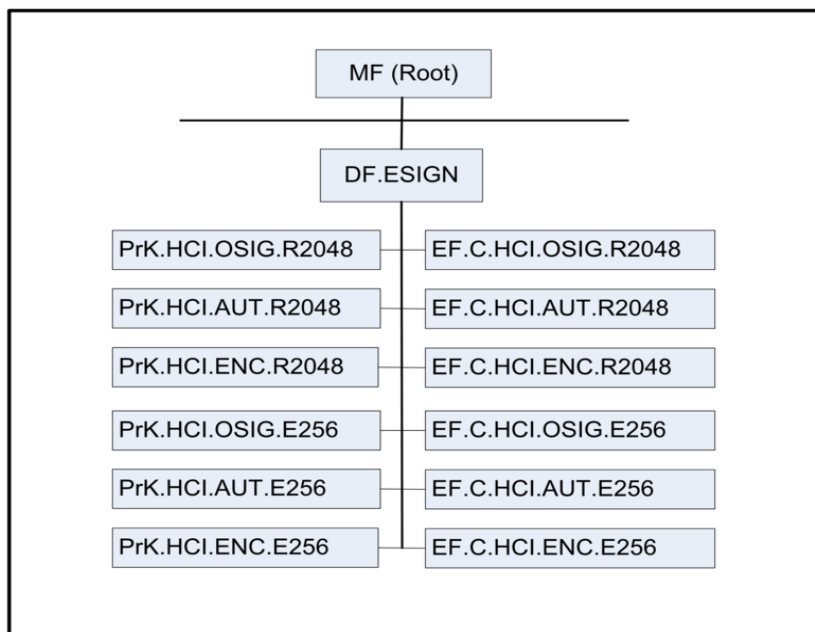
MF (Root)

DF.ESIGN

PrK.HCI.OSIG.R2048
EF.C.HCI.OSIG.R2048

PrK.HCI.AUT.R2048
EF.C.HCI.AUT.R2048

PrK.HCI.ENC.R2048
EF.C.HCI.ENC.R2048

PrK.HCI.OSIG.E256
EF.C.HCI.OSIG.E256

PrK.HCI.AUT.E256
EF.C.HCI.AUT.E256

PrK.HCI.ENC.E256
EF.C.HCI.ENC.E256